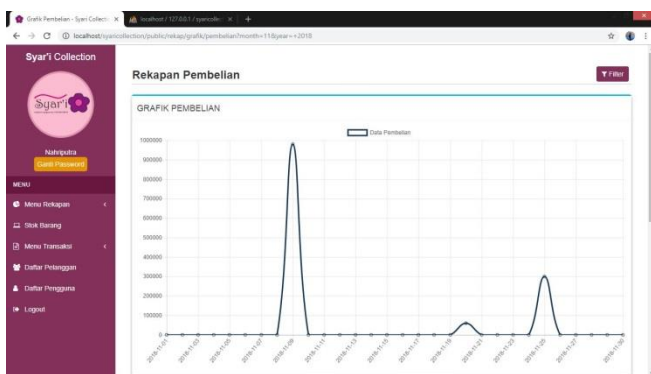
Grafik Pembelian - Syari Collecti ×
localhost / 127.0.0.1 / syaricolle ×
+

localhost/syaricollection/public/rekap/grafik/pembelian?month=11&year=+2018

Syar'i Collection

Syar'i

Nahriputra
Ganti Password

MENU

Menu Rekapan

Stok Barang

Menu Transaksi

Daftar Pelanggan

Daftar Pengguna

Logout

Rekapan Pembelian

Filter

GRAFIK PEMBELIAN

Data Pembelian

1000000
900000
800000
700000
600000
500000
400000
300000
200000
100000
0

2018-11-01
2018-11-03
2018-11-05
2018-11-07
2018-11-09
2018-11-11
2018-11-13
2018-11-15
2018-11-17
2018-11-19
2018-11-21
2018-11-23
2018-11-25
2018-11-27
2018-11-30